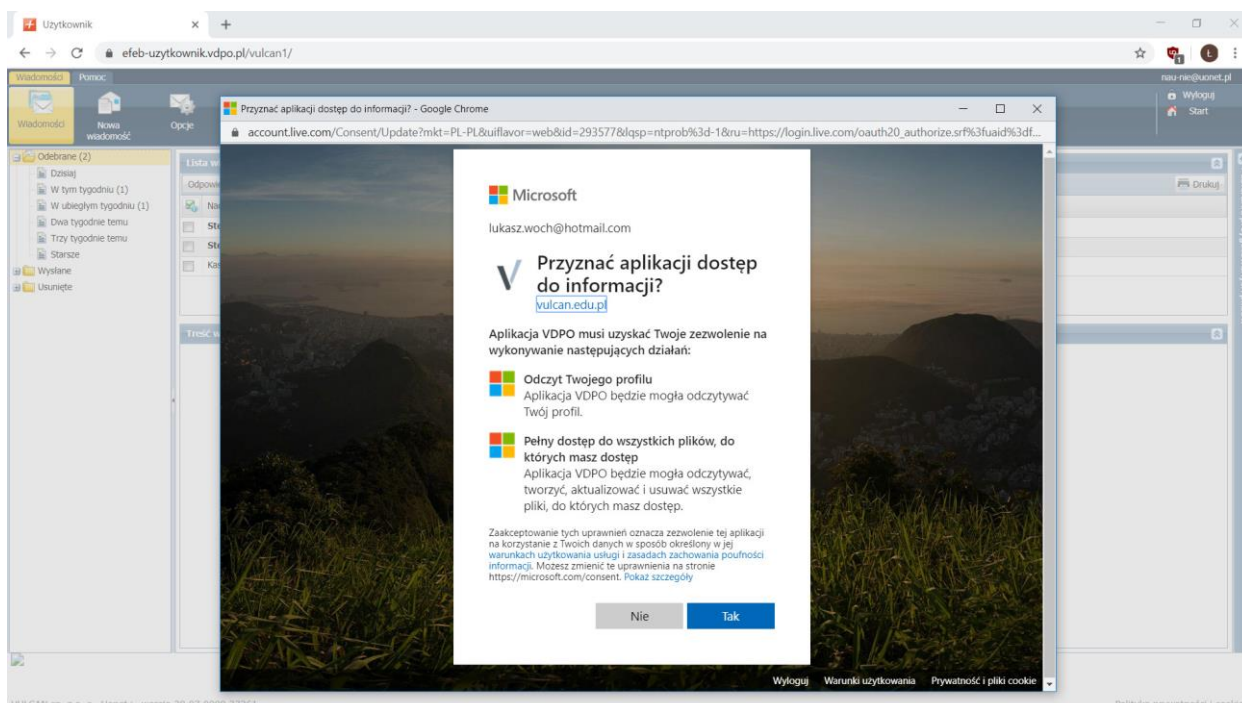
Użytkownik × +

efeb-uzytkownik.vdpo.pl/vulcan1/

Wiadomości Pomoc

nau-nie@uonet.pl

Wyloguj

Start

Wiadomości Nowa wiadomość Opcje

Odebrane (2)
Dzisiaj
W tym tygodniu (1)
W ubiegłym tygodniu (1)
Dwa tygodnie temu
Trzy tygodnie temu
Starsze
Wysłane
Usunięte

Lista w
Odpow
Na
St
St
Ka

Treść w

Drukuj

Przyznać aplikacji dostęp do informacji? - Google Chrome

account.live.com/Consent/Update?mkt=PL-PL&uiflavor=web&id=293577&lqsp=ntprob%3d-1&ru=https://login.live.com/oauth20_authorize.srf%3fuaid%3df...

Microsoft

lukasz.woch@hotmail.com

Przyznać aplikacji dostęp do informacji?
vulcan.edu.pl

Aplikacja VDPO musi uzyskać Twoje zezwolenie na wykonywanie następujących działań:

Odczyt Twojego profilu
Aplikacja VDPO będzie mogła odczytywać Twój profil.

Pełny dostęp do wszystkich plików, do których masz dostęp
Aplikacja VDPO będzie mogła odczytywać, tworzyć, aktualizować i usuwać wszystkie pliki, do których masz dostęp.

Zaakceptowanie tych uprawnień oznacza zezwolenie tej aplikacji na korzystanie z Twoich danych w sposób określony w jej warunkach użytkowania usługi i zasadach zachowania poufności informacji. Możesz zmienić te uprawnienia na stronie https://microsoft.com/consent. Pokaż szczegóły

Nie Tak

Wyloguj Warunki użytkowania Prywatność i pliki cookie

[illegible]